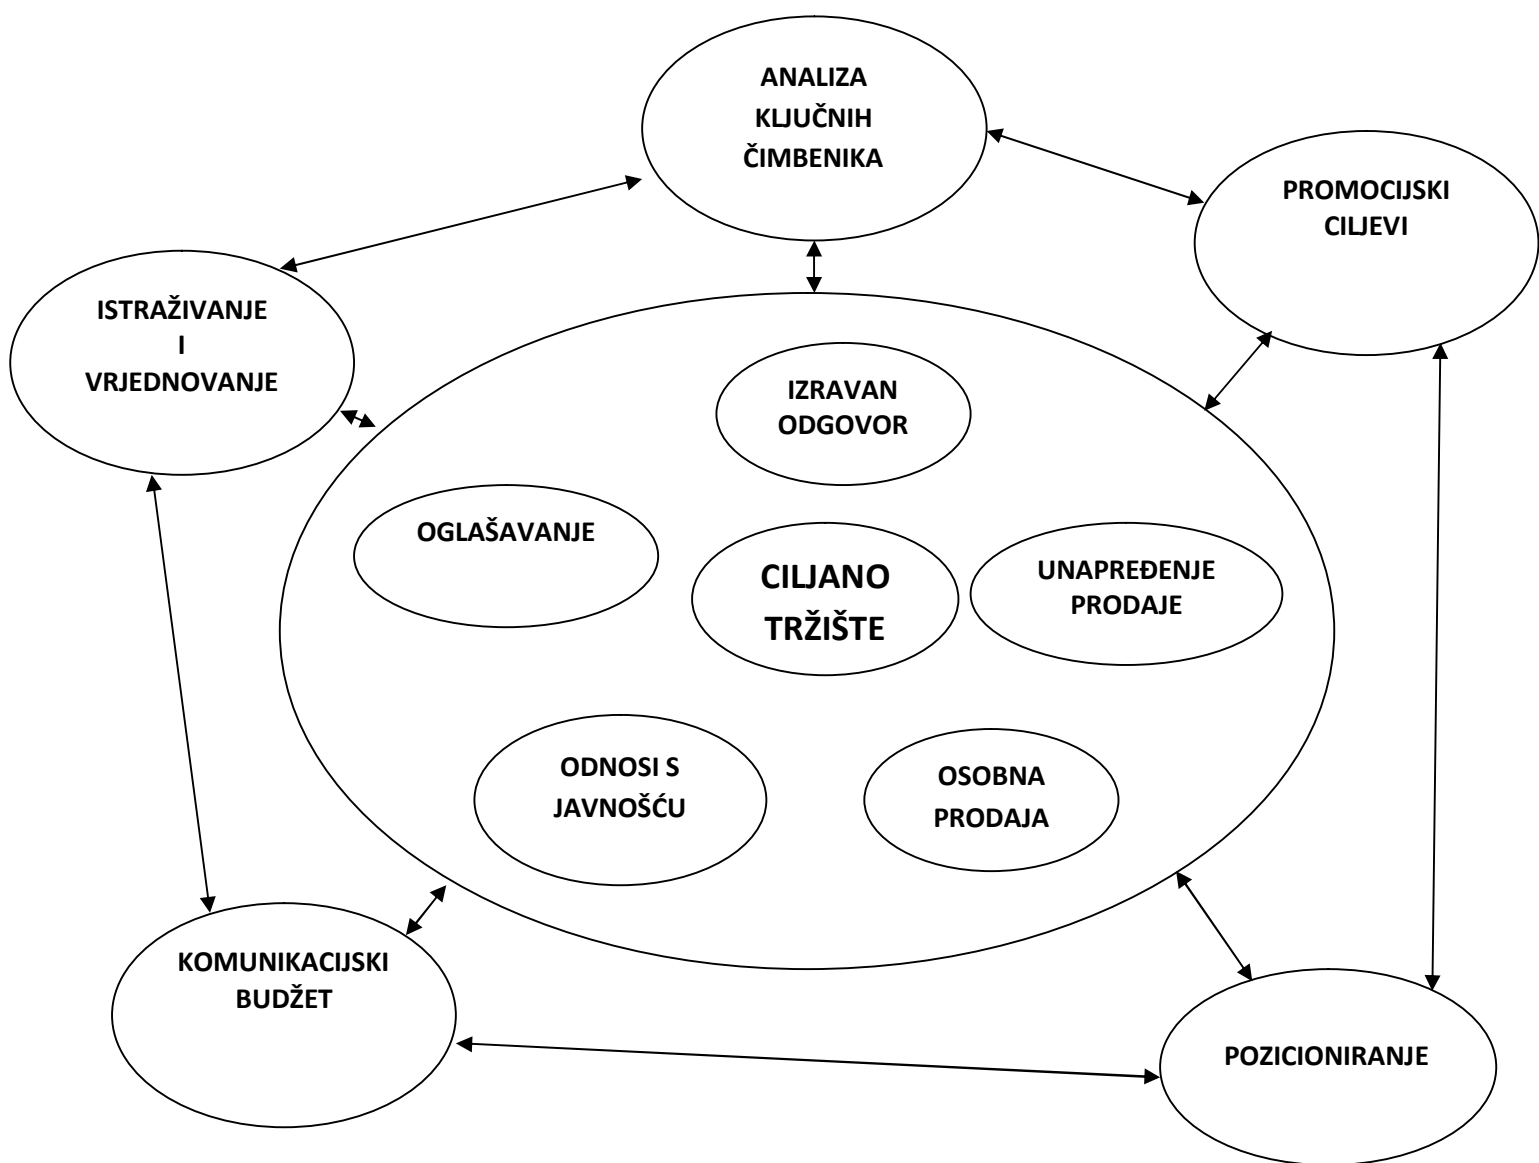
ANALIZA KLJUČNIH ČIMBENIKA

PROMOCIJSKI CILJEVI

ISTRAŽIVANJE I VRJEDNOVANJE

IZRAVAN ODGOVOR

OGLAŠAVANJE

CILJANO TRŽIŠTE

UNAPREĐENJE PRODAJE

ODNOSI S JAVNOŠĆU

OSOBNA PRODAJA

KOMUNIKACIJSKI BUDŽET

POZICIONIRANJE